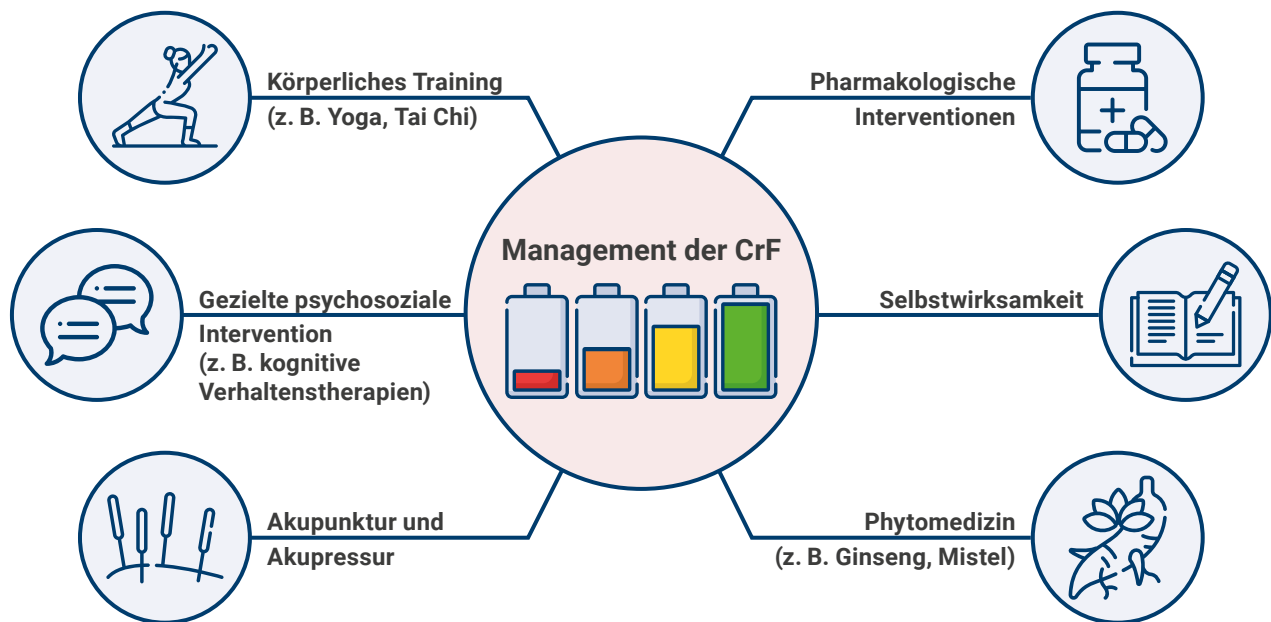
Körperliches Training
(z. B. Yoga, Tai Chi)

Pharmakologische
Interventionen

Management der CrF

Gezielte psychosoziale
Intervention
(z. B. kognitive
Verhaltenstherapien)

Selbstwirksamkeit

Akupunktur und
Akupressur

Phytomedizin
(z. B. Ginseng, Mistel)